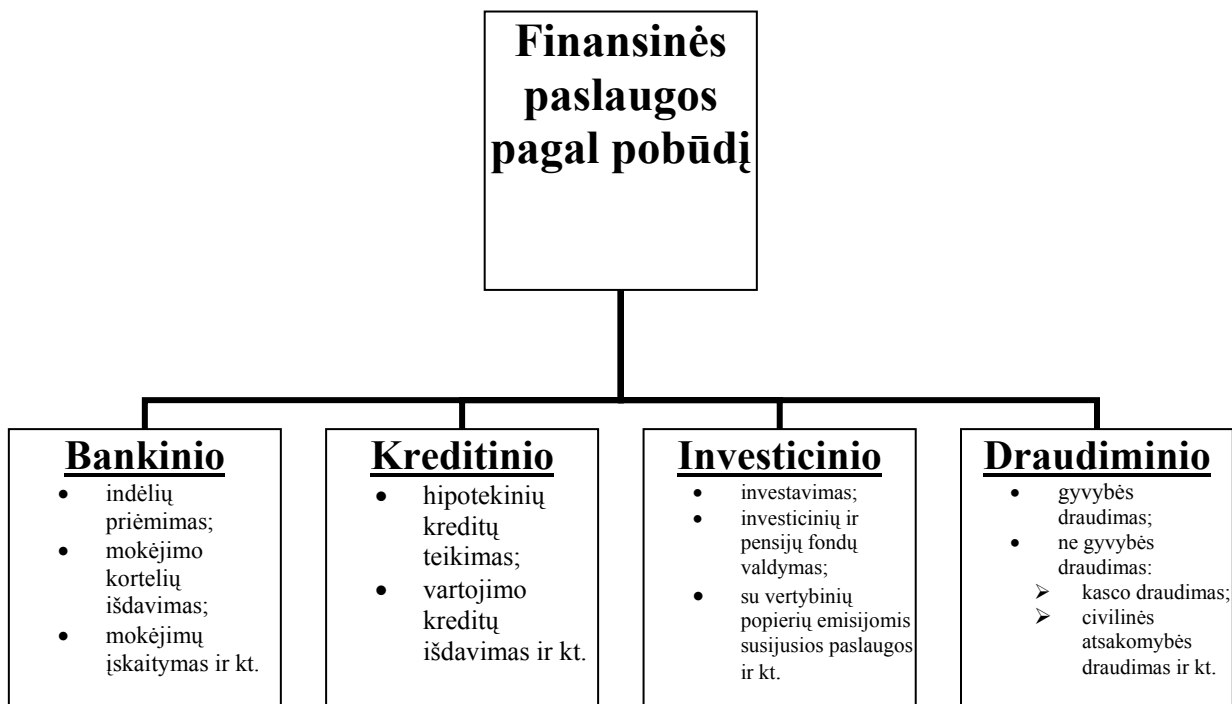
Finansinės paslaugos pagal pobūdį

Bankinio
- indėlių priėmimas;
- mokėjimo kortelių išdavimas;
- mokėjimų įskaitymas ir kt.

Kreditinio
- hipotekinių kreditų teikimas;
- vartojimo kreditų išdavimas ir kt.

Investicinio
- investavimas;
- investicinių ir pensijų fondų valdymas;
- su vertybinių popierių emisijomis susijusios paslaugos ir kt.

Draudiminio
- gyvybės draudimas;
- ne gyvybės draudimas:
  - kasco draudimas;
  - civilinės atsakomybės draudimas ir kt.